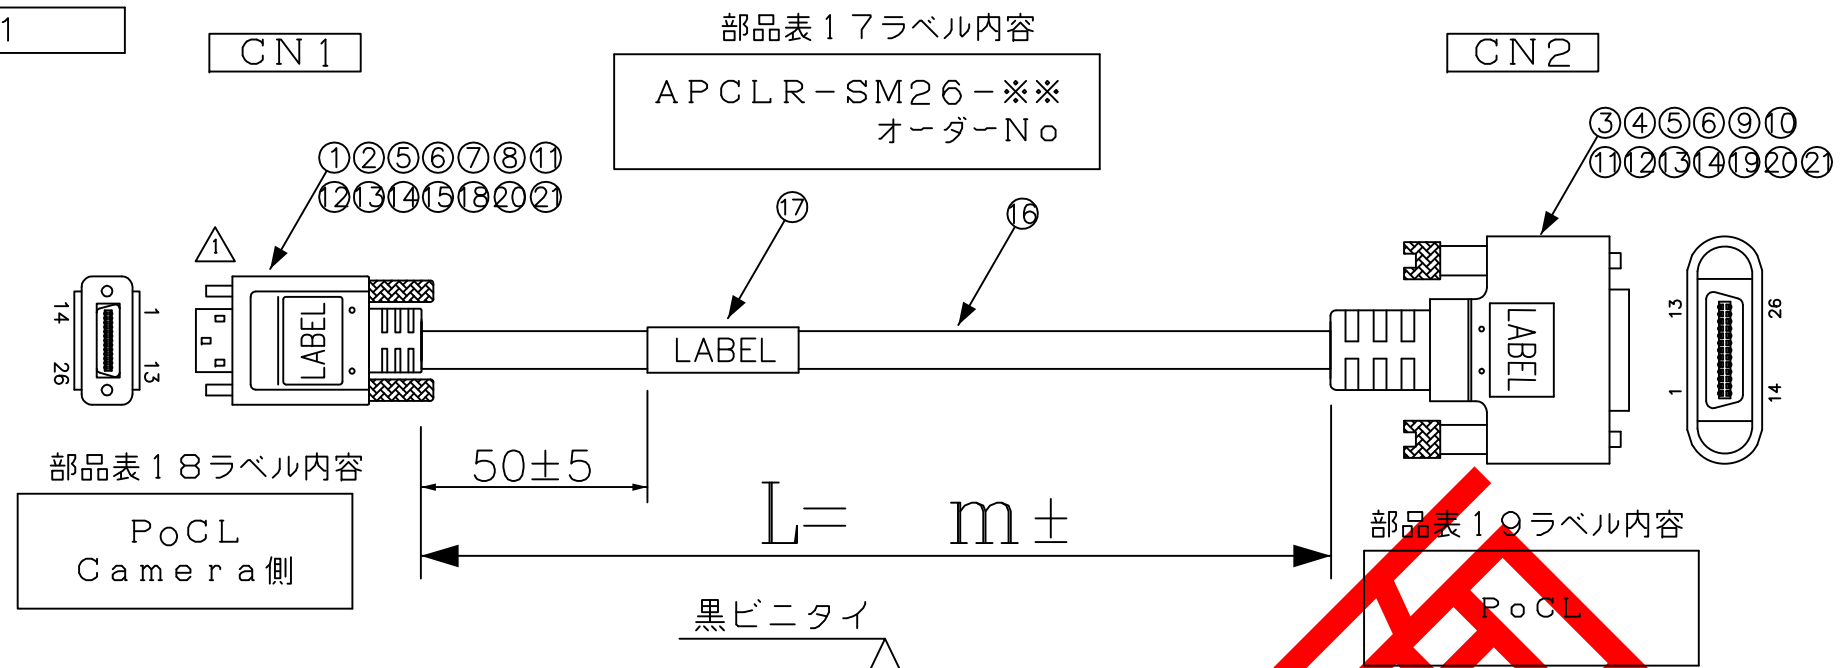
1

CN1

部品表17ラベル内容

APCLR−SM26−※※
オーダーNo

CN2

①②⑤⑥⑦⑧⑪
⑫⑬⑭⑮⑱⑳㉑

③④⑤⑥⑨⑩
⑪⑫⑬⑭⑲⑳㉑

⑰

⑯

1

14 1
26 13

LABEL

LABEL

LABEL

13 26
1 14

部品表18ラベル内容

PoCL
Camera側

50±5

L= m±

部品表19ラベル内容

PoCL

黒ビニタイ